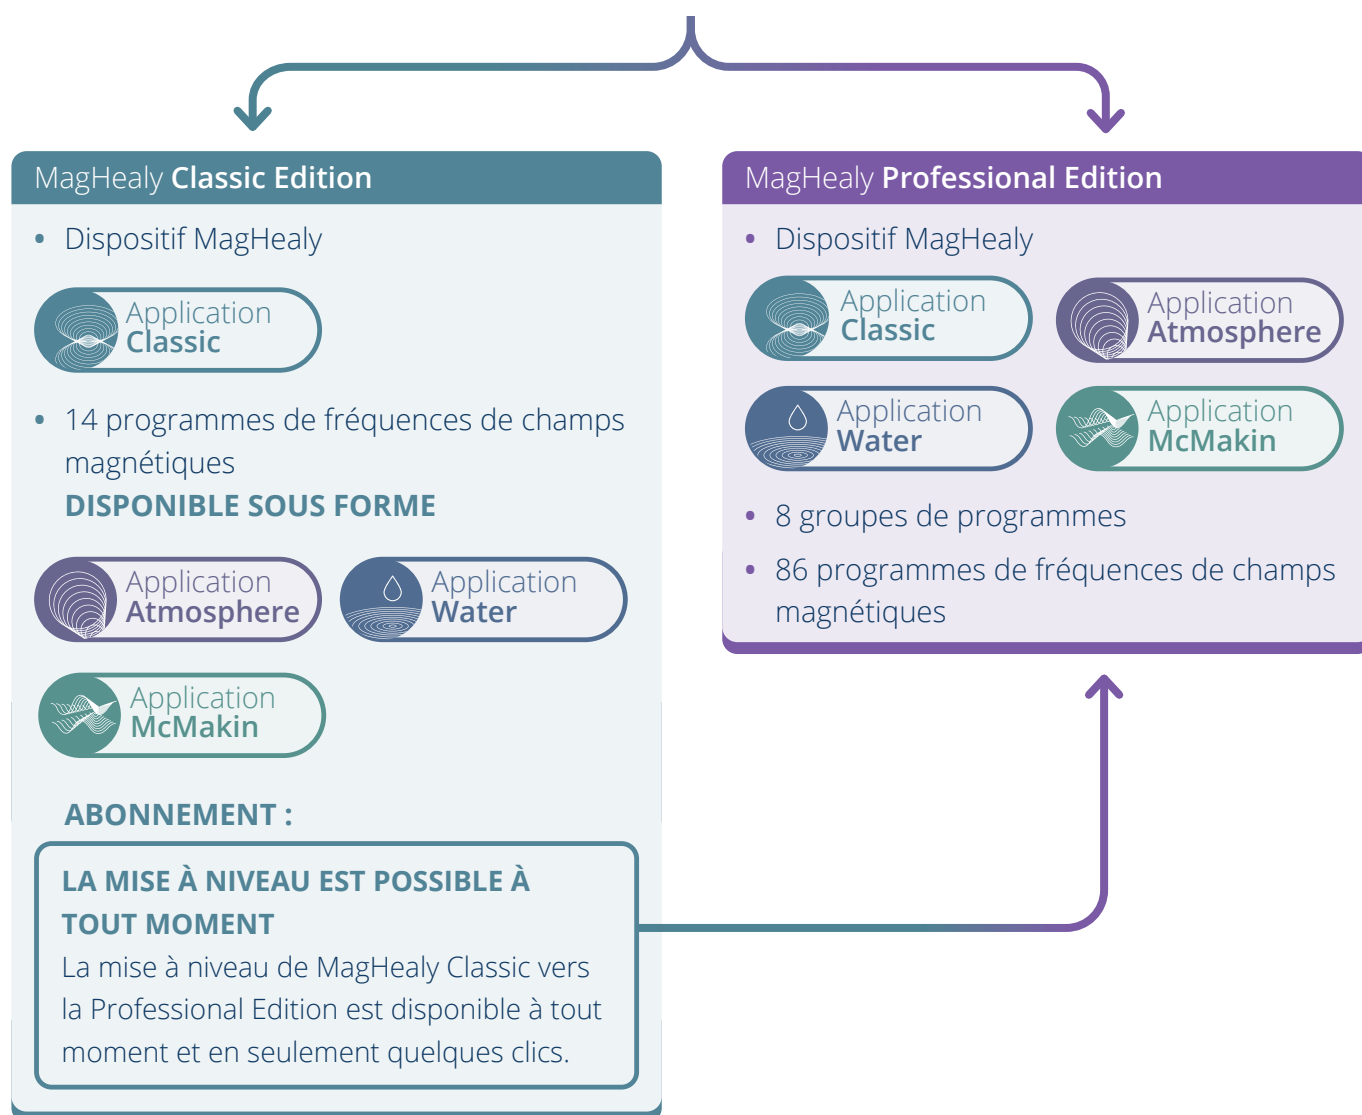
MagHealy **Classic Edition**

• Dispositif MagHealy

Application Classic

• 14 programmes de fréquences de champs magnétiques

DISPONIBLE SOUS FORME

Application Atmosphere

Application Water

Application McMakin

ABONNEMENT :

LA MISE À NIVEAU EST POSSIBLE À TOUT MOMENT

La mise à niveau de MagHealy Classic vers la Professional Edition est disponible à tout moment et en seulement quelques clics.

MagHealy **Professional Edition**

• Dispositif MagHealy

Application Classic

Application Atmosphere

Application Water

Application McMakin

• 8 groupes de programmes

• 86 programmes de fréquences de champs magnétiques